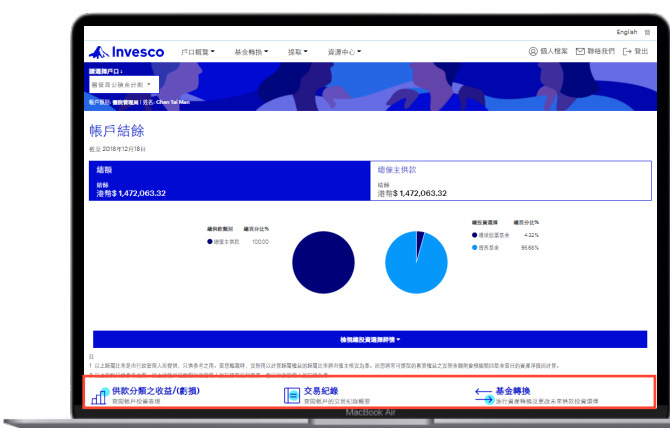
English

Invesco 戶口概覽 基金轉換 提取 資源中心 個人檔案 聯絡我們 登出

請選擇戶口：
香港退休公積金計劃

帳戶號碼：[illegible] | 姓名：Chan Tai Man

帳戶結餘

截至 2018年12月18日

總額
結餘
港幣$ 1,472,063.32

僱傭主供款
結餘
港幣$ 1,472,063.32

| 總供款類別 | 總百分比% |
|---|---|
| 僱傭主供款 | 100.00 |

| 總投資選擇 | 總百分比% |
|---|---|
| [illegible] | 4.32% |
| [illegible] | 95.66% |

檢視總投資選擇詳情

註
1 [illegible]
2 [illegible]

供款分類之收益/(虧損)
查閱帳戶投資表現

交易紀錄
查閱帳戶的交易紀錄概要

基金轉換
進行資產轉換以更改未來供款投資選擇

MacBook Air